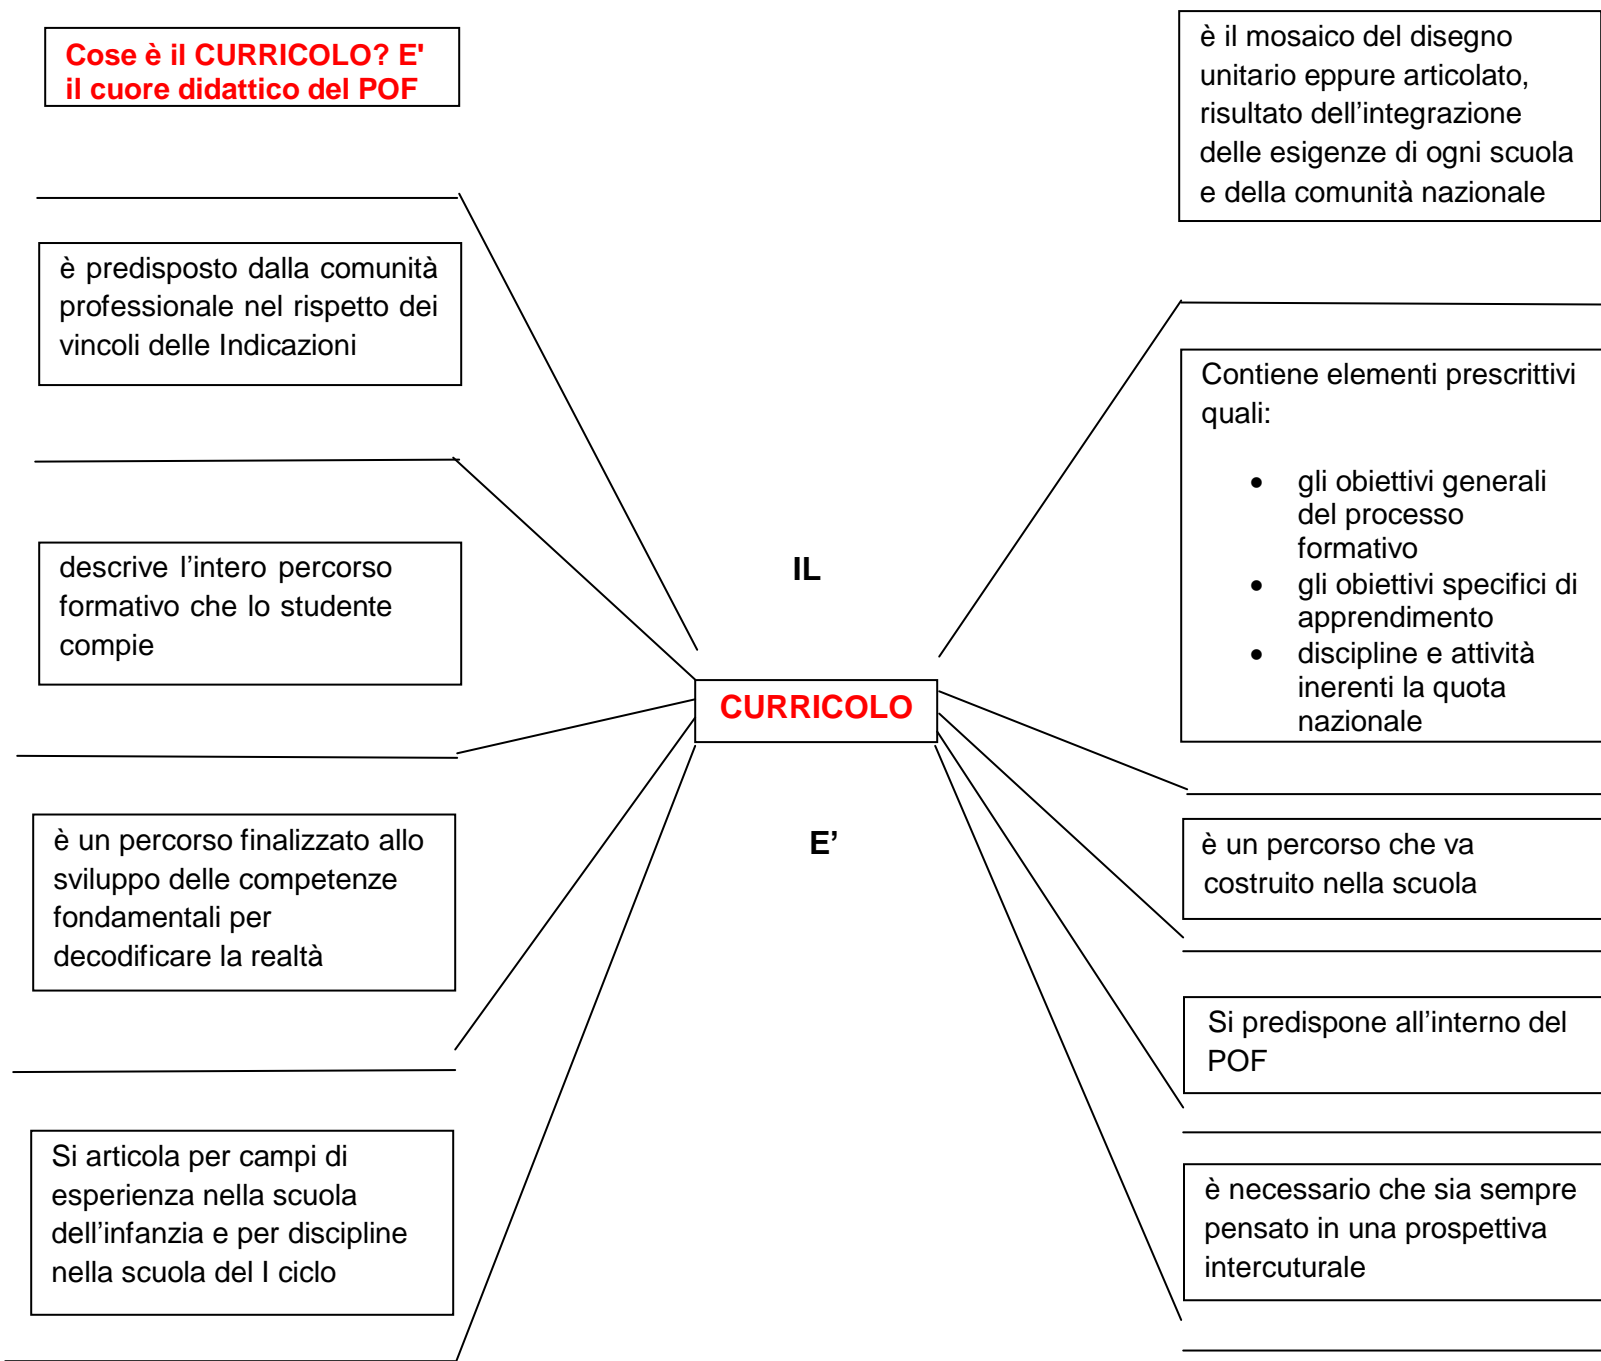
Cose è il CURRICOLO? E' il cuore didattico del POF

è il mosaico del disegno unitario eppure articolato, risultato dell’integrazione delle esigenze di ogni scuola e della comunità nazionale

è predisposto dalla comunità professionale nel rispetto dei vincoli delle Indicazioni

Contiene elementi prescrittivi quali:

- gli obiettivi generali del processo formativo
- gli obiettivi specifici di apprendimento
- discipline e attività inerenti la quota nazionale

descrive l’intero percorso formativo che lo studente compie

IL

CURRICOLO

E’

è un percorso finalizzato allo sviluppo delle competenze fondamentali per decodificare la realtà

è un percorso che va costruito nella scuola

Si predispone all’interno del POF

Si articola per campi di esperienza nella scuola dell’infanzia e per discipline nella scuola del I ciclo

è necessario che sia sempre pensato in una prospettiva intercuturale